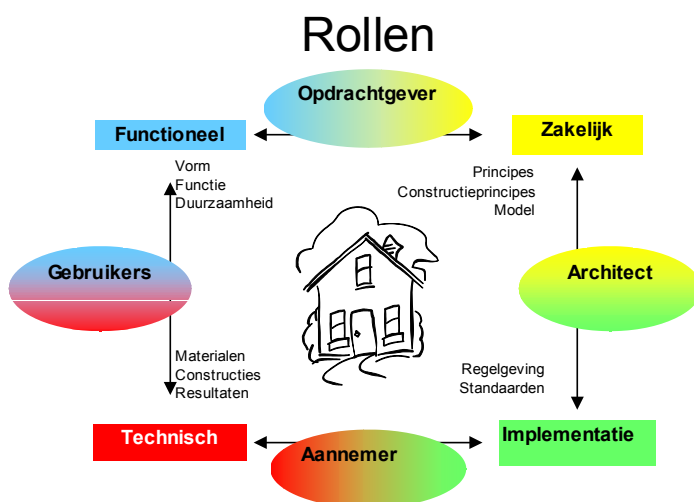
Rollen

Opdrachtgever

Functioneel

Zakelijk

Vorm
Functie
Duurzaamheid

Principes
Constructieprincipes
Model

Gebruikers

Architect

Materialen
Constructies
Resultaten

Regelgeving
Standaarden

Technisch

Aannemer

Implementatie